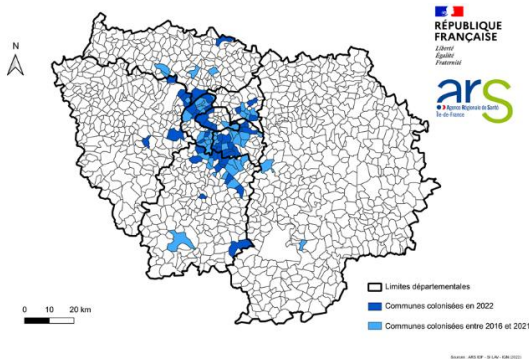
RÉPUBLIQUE FRANÇAISE
Liberté
Égalité
Fraternité

ars
Agence Régionale de Santé
Île-de-France

N

0 10 20 km

Limites départementales

Communes colonisées en 2022

Communes colonisées entre 2016 et 2021

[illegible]